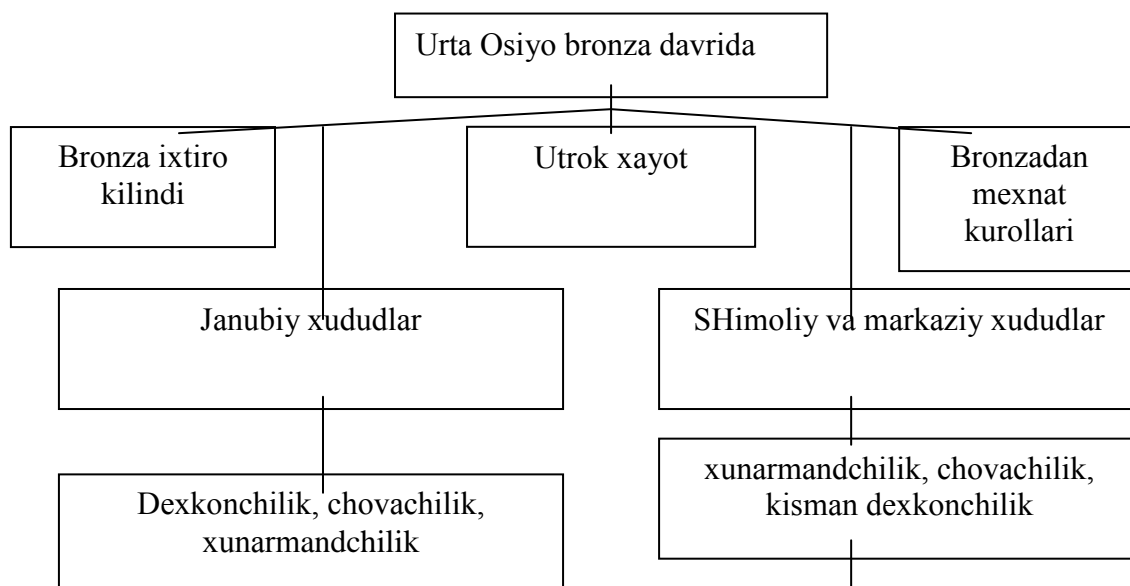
Urta Osiyo bronza davrida

Bronza ixtiro kilindi

Utrok xayot

Bronzadan mexnat kurollari

Janubiy xududlar

SHimoliy va markaziy xududlar

Dexkonchilik, chovachilik, xunarmandchilik

xunarmandchilik, chovachilik, kisman dexkonchilik